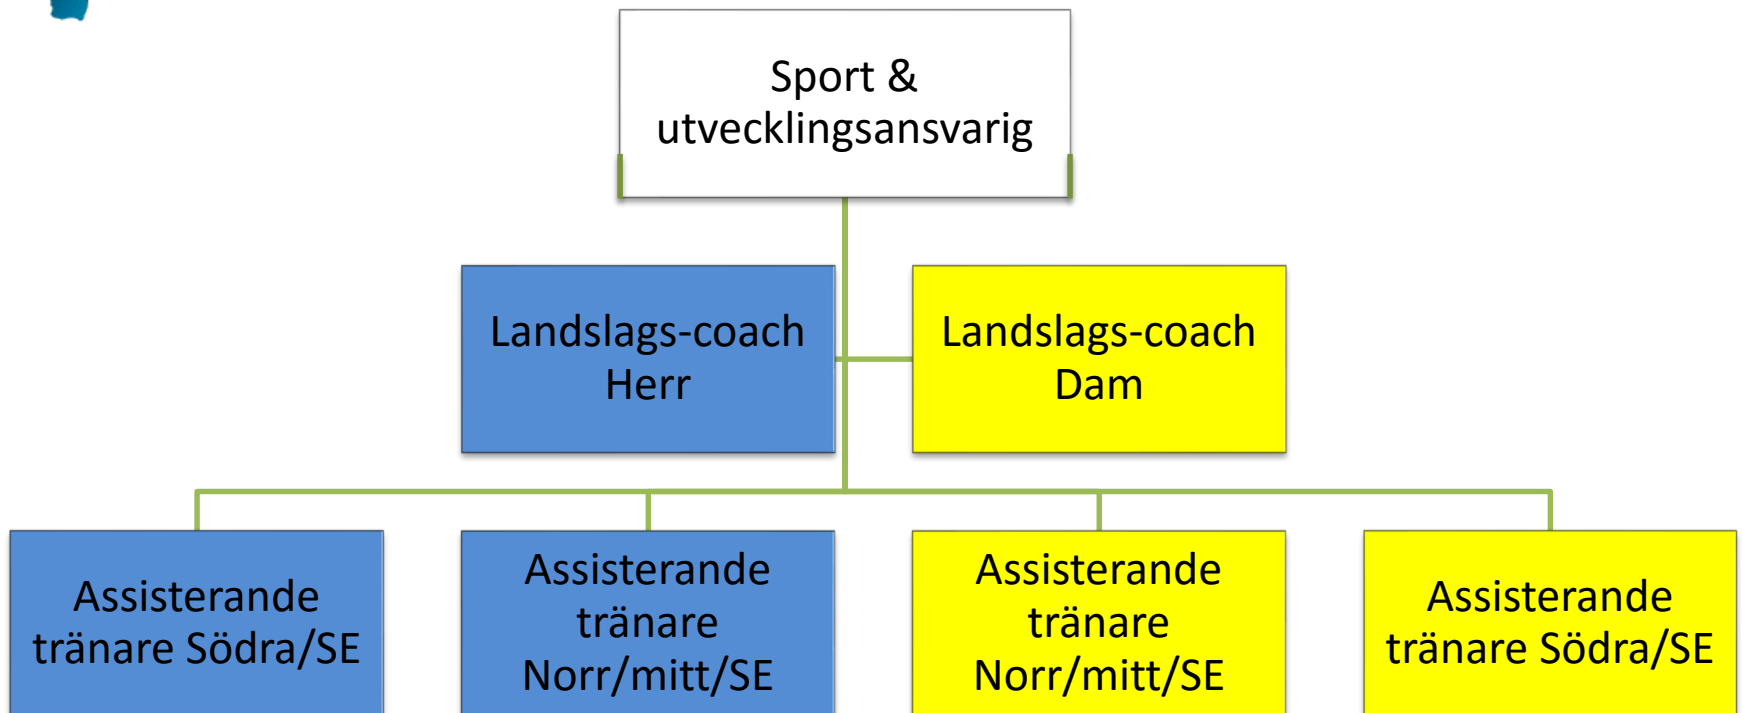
Sport & utvecklingsansvarig

Landslags-coach Herr

Landslags-coach Dam

Assisterande tränare Södra/SE

Assisterande tränare Norr/mitt/SE

Assisterande tränare Norr/mitt/SE

Assisterande tränare Södra/SE